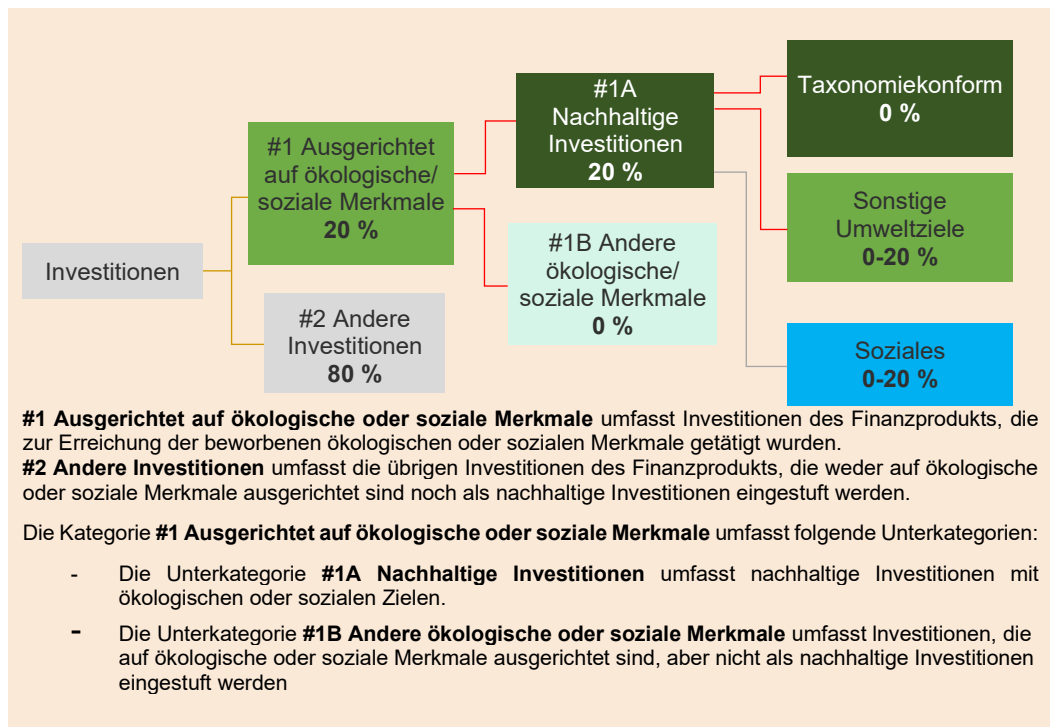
Investitionen

#1 Ausgerichtet auf ökologische/ soziale Merkmale
**20 %**

#2 Andere Investitionen
**80 %**

#1A Nachhaltige Investitionen
**20 %**

#1B Andere ökologische/ soziale Merkmale
**0 %**

Taxonomiekonform
**0 %**

Sonstige Umweltziele
**0-20 %**

Soziales
**0-20 %**

**#1 Ausgerichtet auf ökologische oder soziale Merkmale** umfasst Investitionen des Finanzprodukts, die zur Erreichung der beworbenen ökologischen oder sozialen Merkmale getätigt wurden.
**#2 Andere Investitionen** umfasst die übrigen Investitionen des Finanzprodukts, die weder auf ökologische oder soziale Merkmale ausgerichtet sind noch als nachhaltige Investitionen eingestuft werden.

Die Kategorie **#1 Ausgerichtet auf ökologische oder soziale Merkmale** umfasst folgende Unterkategorien:

- Die Unterkategorie **#1A Nachhaltige Investitionen** umfasst nachhaltige Investitionen mit ökologischen oder sozialen Zielen.

- Die Unterkategorie **#1B Andere ökologische oder soziale Merkmale** umfasst Investitionen, die auf ökologische oder soziale Merkmale ausgerichtet sind, aber nicht als nachhaltige Investitionen eingestuft werden